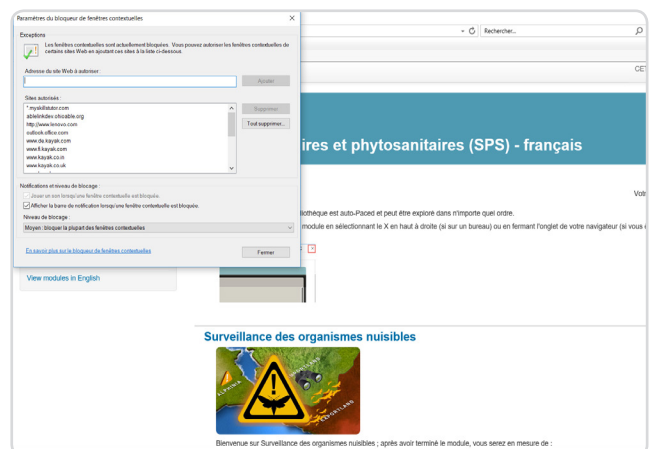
Paramètres du bloqueur de fenêtres contextuelles

Exceptions

Les fenêtres contextuelles sont actuellement bloquées. Vous pouvez autoriser les fenêtres contextuelles de certains sites Web en ajoutant ces sites à la liste ci-dessous.

Adresse du site Web à autoriser :

Ajouter

Sites autorisés :

*.myskillstutor.com
ablelinkdev.ohioable.org
http://www.lenovo.com
outlook.office.com
www.du.kayak.com
www.fr.kayak.com
www.kayak.co.in
www.kayak.co.uk

Supprimer

Tout supprimer...

Notifications et niveau de blocage :

Jouer un son lorsqu'une fenêtre contextuelle est bloquée.

Afficher la barre de notification lorsqu'une fenêtre contextuelle est bloquée.

Niveau de blocage :

Moyen : bloquer la plupart des fenêtres contextuelles

En savoir plus sur le bloqueur de fenêtres contextuelles

Fermer

Rechercher...

CET

ires et phytosanitaires (SPS) - français

Votr

othèque est auto-Paced et peut être explore dans n'importe quel ordre.

module en sélectionnant le X en haut à droite (si sur un bureau) ou en fermant l'onglet de votre navigateur (si vous

View modules in English

Surveillance des organismes nuisibles

Bienvenue sur Surveillance des organismes nuisibles ; après avoir terminé le module, vous serez en mesure de :